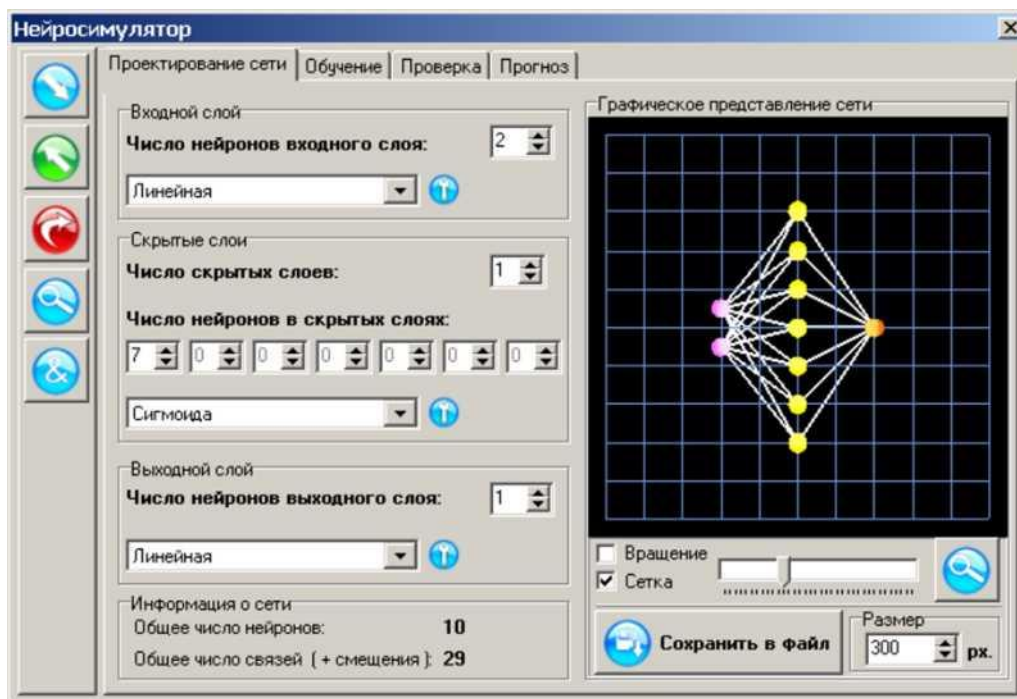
Нейросимулятор

Проектирование сети | Обучение | Проверка | Прогноз

Входной слой
Число нейронов входного слоя: 2
Линейная

Скрытые слои
Число скрытых слоев: 1
Число нейронов в скрытых слоях:
7 0 0 0 0 0 0
Сигмоида

Выходной слой
Число нейронов выходного слоя: 1
Линейная

Информация о сети
Общее число нейронов: 10
Общее число связей ( + смещения ): 29

Графическое представление сети

Вращение
Сетка

Сохранить в файл

Размер
300 px.